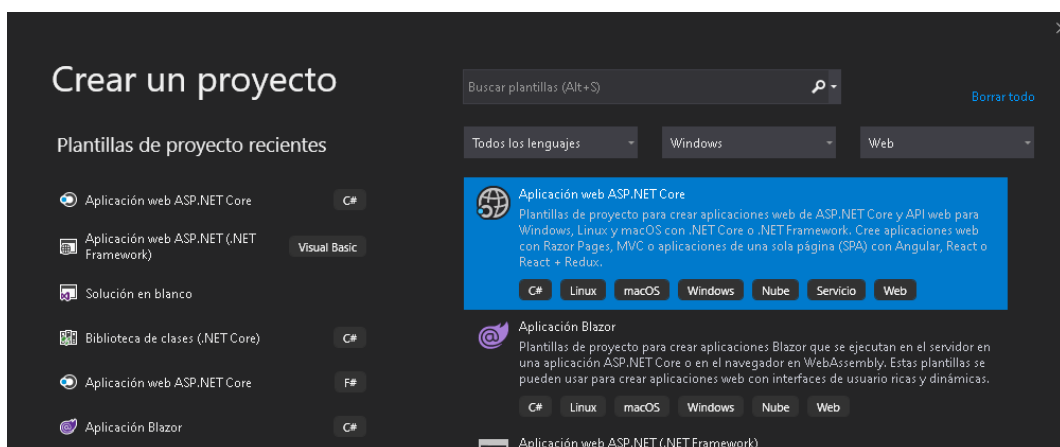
Crear un proyecto

Plantillas de proyecto recientes

Aplicación web ASP.NET Core C#

Aplicación web ASP.NET (.NET Framework) Visual Basic

Solución en blanco

Biblioteca de clases (.NET Core) C#

Aplicación web ASP.NET Core F#

Aplicación Blazor C#

Buscar plantillas (Alt+S)

Borrar todo

Todos los lenguajes

Windows

Web

Aplicación web ASP.NET Core

Plantillas de proyecto para crear aplicaciones web de ASP.NET Core y API web para Windows, Linux y macOS con .NET Core o .NET Framework. Cree aplicaciones web con Razor Pages, MVC o aplicaciones de una sola página (SPA) con Angular, React o React + Redux.

C# Linux macOS Windows Nube Servicio Web

Aplicación Blazor

Plantillas de proyecto para crear aplicaciones Blazor que se ejecutan en el servidor en una aplicación ASP.NET Core o en el navegador en WebAssembly. Estas plantillas se pueden usar para crear aplicaciones web con interfaces de usuario ricas y dinámicas.

C# Linux macOS Windows Nube Web

Aplicación web ASP.NET (.NET Framework)